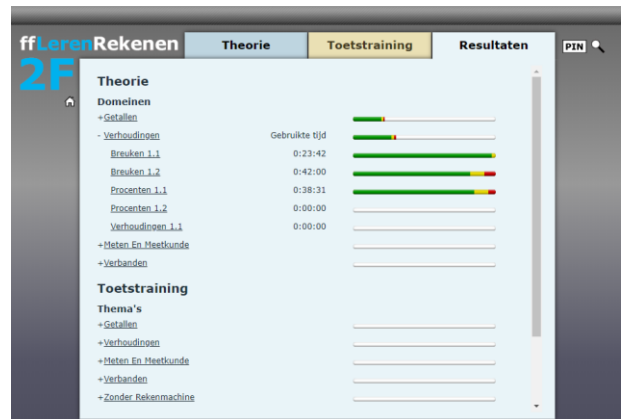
ffLerenRekenen
2F

Theorie | Toetstraining | Resultaten

PIN

Theorie

Domeinen

+Getallen

- Verhoudingen Gebruikte tijd

Breuken 1.1 0:23:42

Breuken 1.2 0:42:00

Procenten 1.1 0:38:31

Procenten 1.2 0:00:00

Verhoudingen 1.1 0:00:00

+Meten En Meetkunde

+Verbanden

Toetstraining

Thema's

+Getallen

+Verhoudingen

+Meten En Meetkunde

+Verbanden

+Zonder Rekenmachine